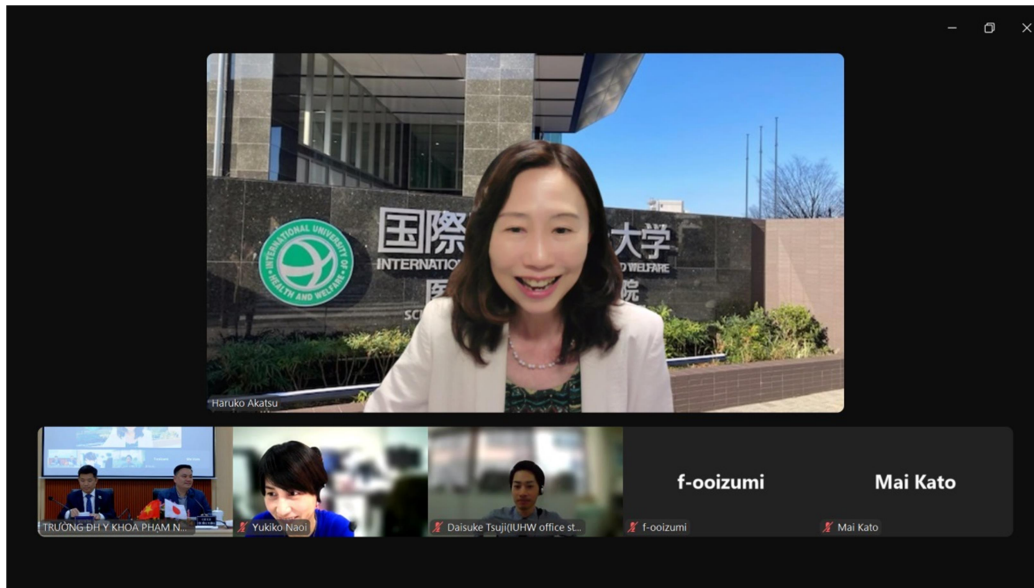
INTERNATIONAL UNIVERSITY OF HEALTH AND WELFARE

国際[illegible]大学
INTERNATION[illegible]D WELFARE
医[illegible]院
SC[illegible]

Haruko Akatsu

TRƯỜNG ĐH Y KHOA PHẠM N...

Yukiko Naoi

Daisuke Tsuji(IUHW office st...

f-ooizumi

f-ooizumi

Mai Kato

Mai Kato